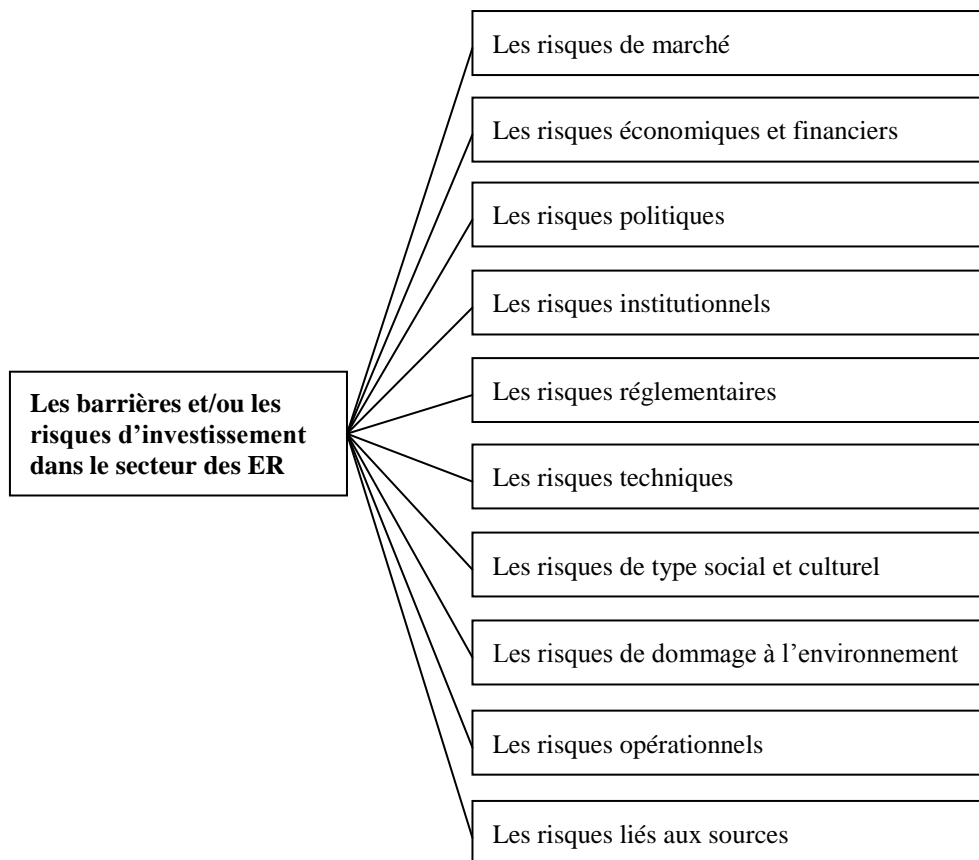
Les barrières et/ou les risques d’investissement dans le secteur des ER

Les risques de marché

Les risques économiques et financiers

Les risques politiques

Les risques institutionnels

Les risques réglementaires

Les risques techniques

Les risques de type social et culturel

Les risques de dommage à l’environnement

Les risques opérationnels

Les risques liés aux sources